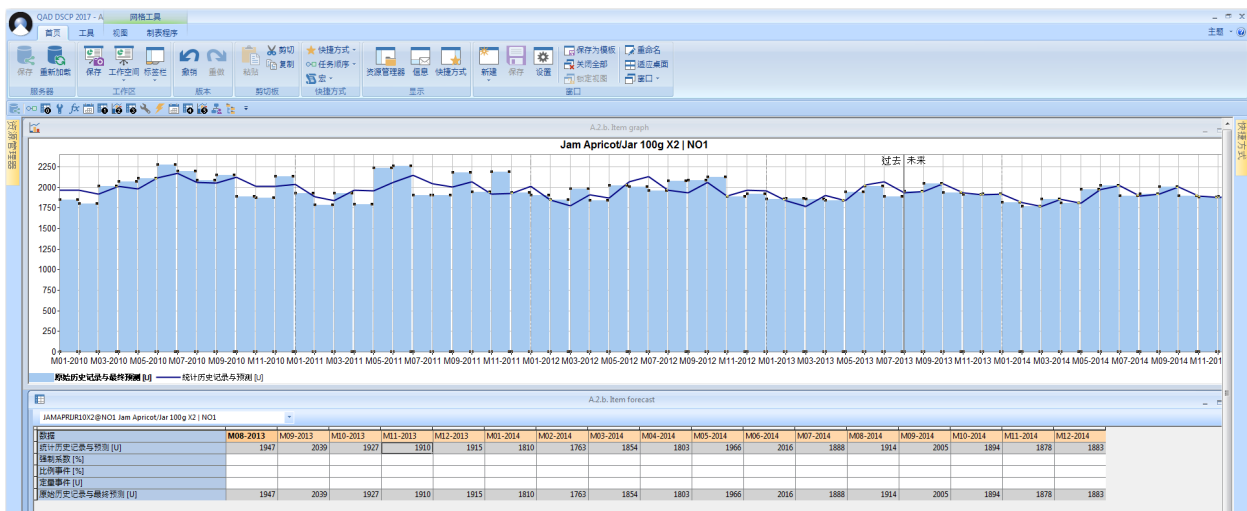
QAD DSCP 2017 - A　网格工具

首页　工具　视图　制表程序

主题 · ?

保存　重新加载　保存　工作空间　标签栏　撤销　重做　粘贴　剪切　复制　快捷方式　任务顺序　宏　资源管理器　信息　快捷方式　新建　保存　设置　保存为模板　关闭全部　锁定视图　重命名　适应桌面　窗口

服务器　工作区　版本　剪切板　快捷方式　显示　窗口

资源管理器

快捷方式

A.2.b. Item graph

Jam Apricot/Jar 100g X2 | NO1

过去　未来

2250
2000
1750
1500
1250
1000
750
500
250
0

M01-2010 M03-2010 M05-2010 M07-2010 M09-2010 M11-2010 M01-2011 M03-2011 M05-2011 M07-2011 M09-2011 M11-2011 M01-2012 M03-2012 M05-2012 M07-2012 M09-2012 M11-2012 M01-2013 M03-2013 M05-2013 M07-2013 M09-2013 M11-2013 M01-2014 M03-2014 M05-2014 M07-2014 M09-2014 M11-201

原始历史记录与最终预测 [U]　统计历史记录与预测 [U]

A.2.b. Item forecast

JAMAPRIJR10X2@NO1 Jam Apricot/Jar 100g X2 | NO1

| 数据 | M08-2013 | M09-2013 | M10-2013 | M11-2013 | M12-2013 | M01-2014 | M02-2014 | M03-2014 | M04-2014 | M05-2014 | M06-2014 | M07-2014 | M08-2014 | M09-2014 | M10-2014 | M11-2014 | M12-2014 |
|---|---|---|---|---|---|---|---|---|---|---|---|---|---|---|---|---|---|
| 统计历史记录与预测 [U] | 1947 | 2039 | 1927 | 1910 | 1915 | 1810 | 1763 | 1854 | 1803 | 1966 | 2016 | 1888 | 1914 | 2005 | 1894 | 1878 | 1883 |
| 强制系数 [%] | | | | | | | | | | | | | | | | | |
| 比例事件 [%] | | | | | | | | | | | | | | | | | |
| 定量事件 [U] | | | | | | | | | | | | | | | | | |
| 原始历史记录与最终预测 [U] | 1947 | 2039 | 1927 | 1910 | 1915 | 1810 | 1763 | 1854 | 1803 | 1966 | 2016 | 1888 | 1914 | 2005 | 1894 | 1878 | 1883 |